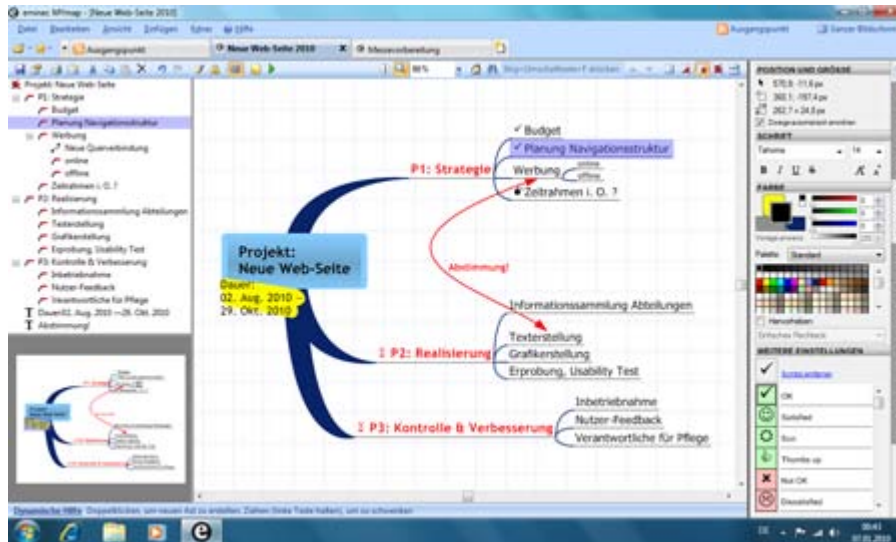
emmac MFmap - [Neue Web-Seite 2010]

Datei Bearbeiten Ansicht Einfügen Extras Hilfe

Ausgangspunkt Neue Web-Seite 2010 Messevorbereitung

Ausgangspunkt Tanzer Bildschirm

Projekt: Neue Web-Seite
P1: Strategie
Budget
Planung Navigationsstruktur
Werbung
Neue Querverbindung
online
offline
Zeitrahmen i. O. ?
P2: Realisierung
Informationssammlung Abteilungen
Texterstellung
Grafikerstellung
Erprobung, Usability Test
P3: Kontrolle & Verbesserung
Inbetriebnahme
Nutzer-Feedback
Verantwortliche für Pflege
Dauer:02. Aug. 2010 —29. Okt. 2010
Abstimmung!

Projekt: Neue Web-Seite

Dauer: 02. Aug. 2010 – 29. Okt. 2010

P1: Strategie
Budget
Planung Navigationsstruktur
Werbung
online
offline
Zeitrahmen i. O. ?

Abstimmung!

Informationssammlung Abteilungen
P2: Realisierung
Texterstellung
Grafikerstellung
Erprobung, Usability Test

P3: Kontrolle & Verbesserung
Inbetriebnahme
Nutzer-Feedback
Verantwortliche für Pflege

POSITION UND GRÖSSE
SCHRIFT
Tahoma
FARBE
Palette Standard
WEITERE EINSTELLUNGEN
OK
Satisfied
Sun
Thumbs up
Not OK
Dissatisfied

Dynamische Hilfe: Doppelklicken, um neuen Ast zu erstellen. Ziehen (linke Taste halten), um zu schwenken